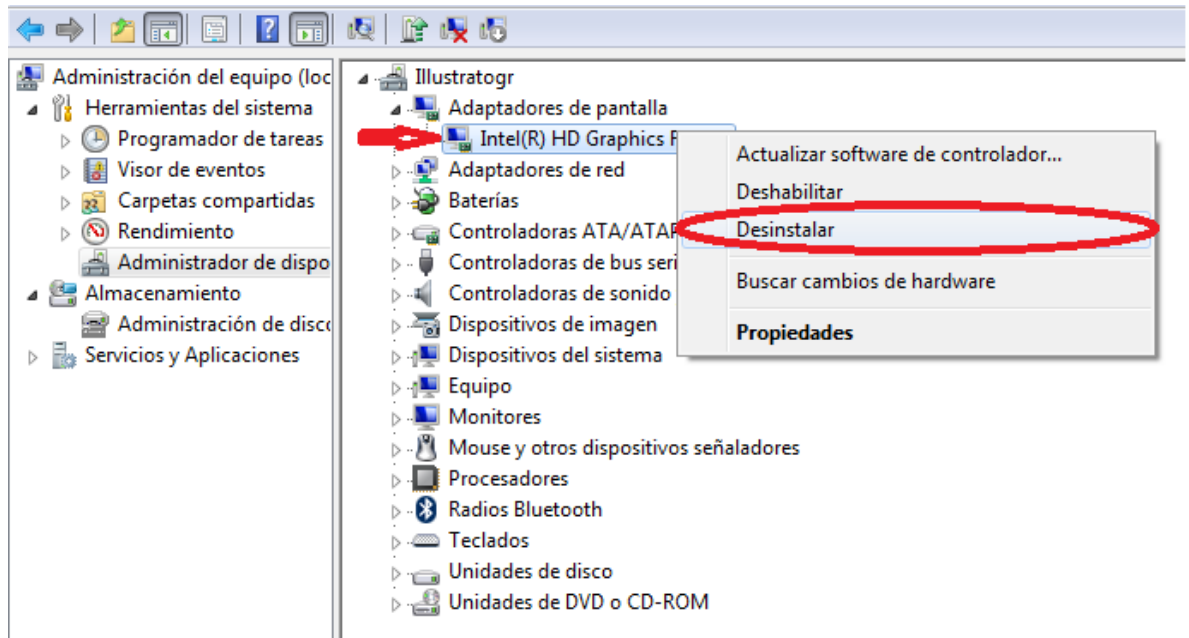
Administración del equipo (loc
Herramientas del sistema
Programador de tareas
Visor de eventos
Carpetas compartidas
Rendimiento
Administrador de dispo
Almacenamiento
Administración de disco
Servicios y Aplicaciones

Illustratogr
Adaptadores de pantalla
Intel(R) HD Graphics F
Adaptadores de red
Baterías
Controladoras ATA/ATAP
Controladoras de bus seri
Controladoras de sonido
Dispositivos de imagen
Dispositivos del sistema
Equipo
Monitores
Mouse y otros dispositivos señaladores
Procesadores
Radios Bluetooth
Teclados
Unidades de disco
Unidades de DVD o CD-ROM

Actualizar software de controlador...
Deshabilitar
Desinstalar
Buscar cambios de hardware
Propiedades